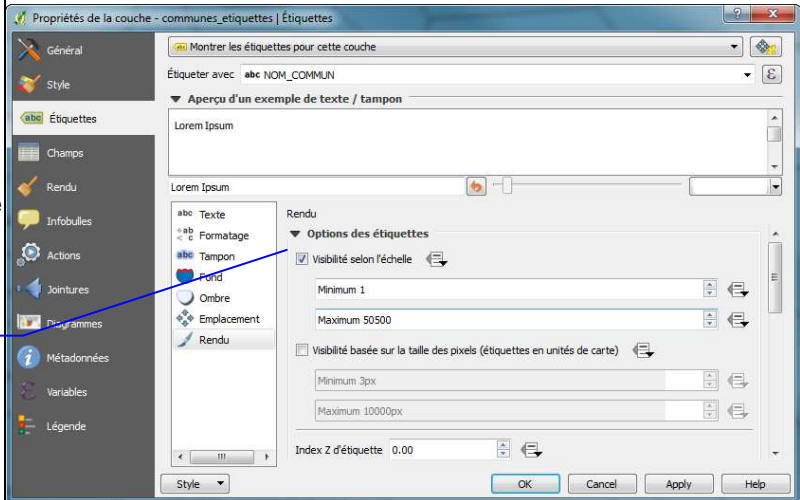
Propriétés de la couche - communes_etiquettes | Étiquettes

Général
Style
Étiquettes
Champs
Rendu
Infobulles
Actions
Jointures
Diagrammes
Métadonnées
Variables
Légende

Montrer les étiquettes pour cette couche

Étiqueter avec abc NOM_COMMUN

▼ Aperçu d'un exemple de texte / tampon

Lorem Ipsum

Lorem Ipsum

abc Texte
+ab Formatage
abc Tampon
Fond
Ombre
Emplacement
Rendu

Rendu

▼ Options des étiquettes

Visibilité selon l'échelle

Minimum 1

Maximum 50500

Visibilité basée sur la taille des pixels (étiquettes en unités de carte)

Minimum 3px

Maximum 10000px

Index Z d'étiquette 0.00

Style

OK
Cancel
Apply
Help